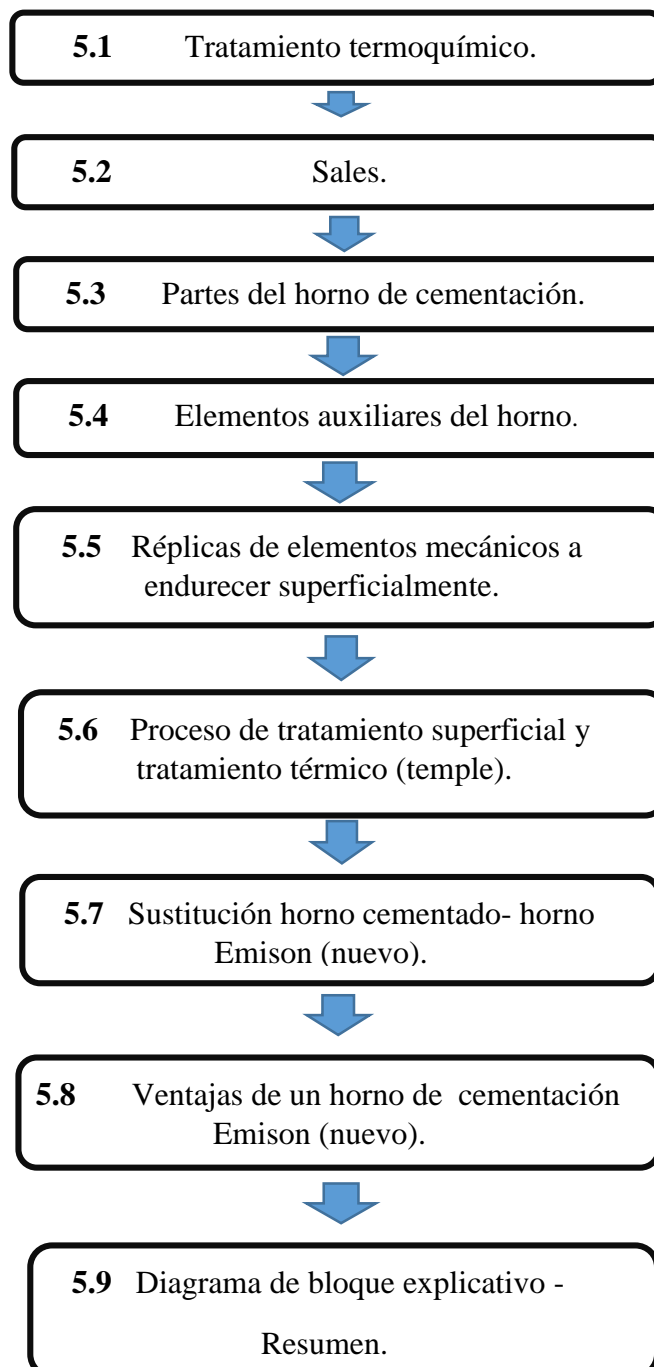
**5.1** Tratamiento termoquímico.

**5.2** Sales.

**5.3** Partes del horno de cementación.

**5.4** Elementos auxiliares del horno.

**5.5** Réplicas de elementos mecánicos a endurecer superficialmente.

**5.6** Proceso de tratamiento superficial y tratamiento térmico (temple).

**5.7** Sustitución horno cementado- horno Emison (nuevo).

**5.8** Ventajas de un horno de cementación Emison (nuevo).

**5.9** Diagrama de bloque explicativo -

Resumen.